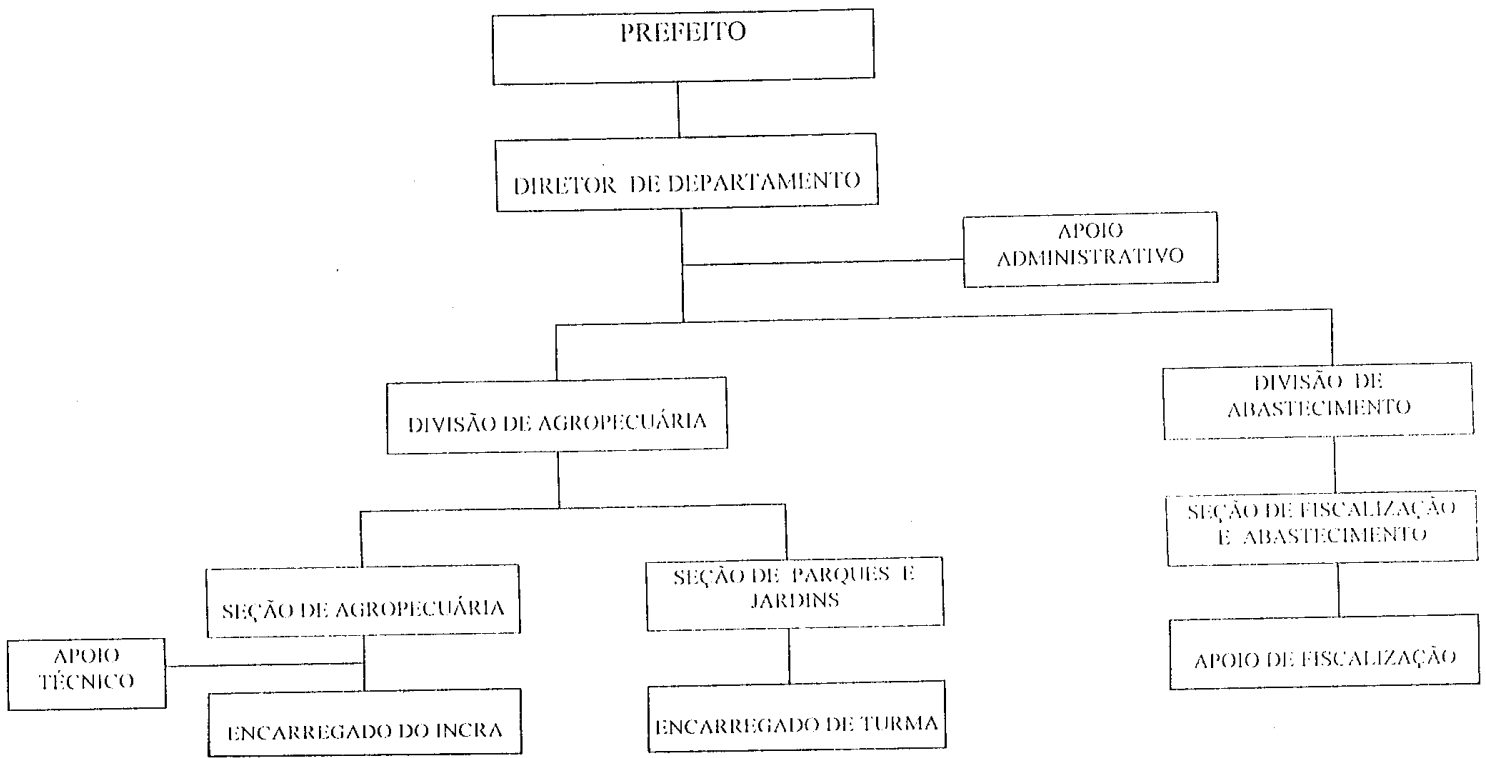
PREFEITO

DIRETOR DE DEPARTAMENTO

APOIO ADMINISTRATIVO

DIVISÃO DE AGROPECUÁRIA

DIVISÃO DE ABASTECIMENTO

SEÇÃO DE FISCALIZAÇÃO E ABASTECIMENTO

SEÇÃO DE AGROPECUÁRIA

SEÇÃO DE PARQUES E JARDINS

APOIO TÉCNICO

APOIO DE FISCALIZAÇÃO

ENCARREGADO DO INCRA

ENCARREGADO DE TURMA